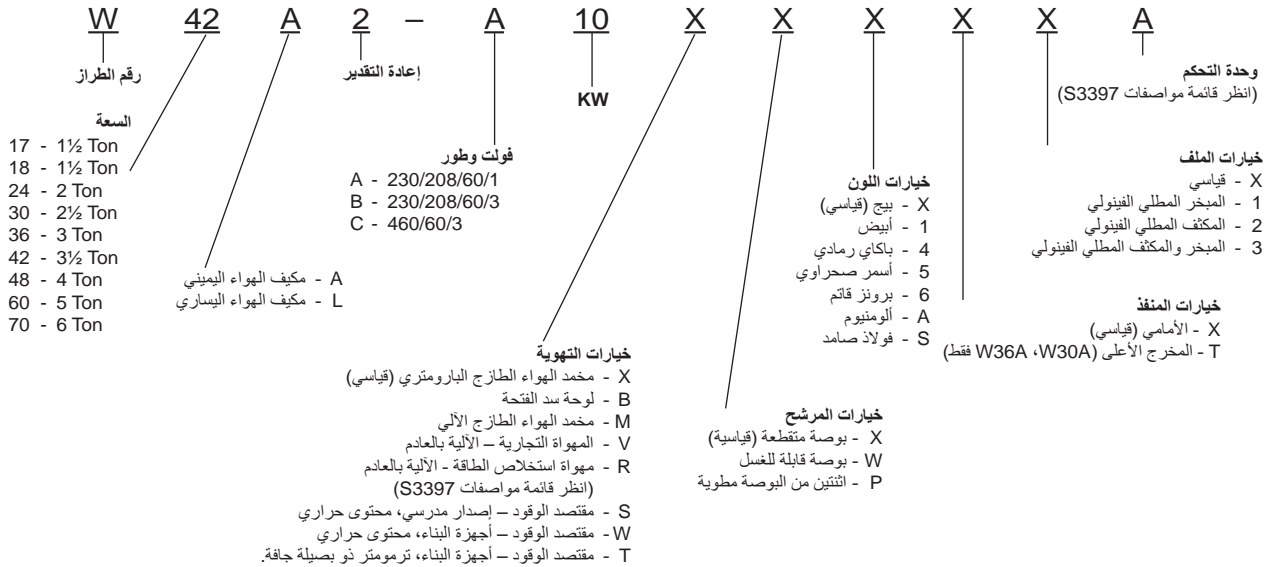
W 42 A 2 – A 10 X X X X X A

رقم الطراز

إعادة التقدير

KW

وحدة التحكم
(انظر قائمة مواصفات S3397)

السعة
17 - 1½ Ton
18 - 1½ Ton
24 - 2 Ton
30 - 2½ Ton
36 - 3 Ton
42 - 3½ Ton
48 - 4 Ton
60 - 5 Ton
70 - 6 Ton

A - مكيف الهواء اليميني
L - مكيف الهواء اليساري

فولت وطور
A - 230/208/60/1
B - 230/208/60/3
C - 460/60/3

خيارات اللون
X - بيج (قياسي)
1 - أبيض
4 - باكاي رمادي
5 - أسمر صحراوي
6 - برونز قاتم
A - ألومنيوم
S - فولاذ صامد

خيارات الملف
X - قياسي
1 - المبخر المطلي الفينولي
2 - المكثف المطلي الفينولي
3 - المبخر والمكثف المطلي الفينولي

خيارات المنفذ
X - الأمامي (قياسي)
T - المخرج الأعلى (W30A، W36A فقط)

خيارات التهوية
X - مخمد الهواء الطازج البارومتري (قياسي)
B - لوحة سد الفتحة
M - مخمد الهواء الطازج الآلي
V - المهواة التجارية – الآلية بالعادم
R - مهواة استخلاص الطاقة - الآلية بالعادم
(انظر قائمة مواصفات S3397)
S - مقتصد الوقود – إصدار مدرسي، محتوى حراري
W - مقتصد الوقود – أجهزة البناء، محتوى حراري
T - مقتصد الوقود – أجهزة البناء، ترمومتر ذو بصيلة جافة.

خيارات المرشح
X - بوصة متقطعة (قياسية)
W - بوصة قابلة للغسل
P - اثنتين من البوصة مطوية